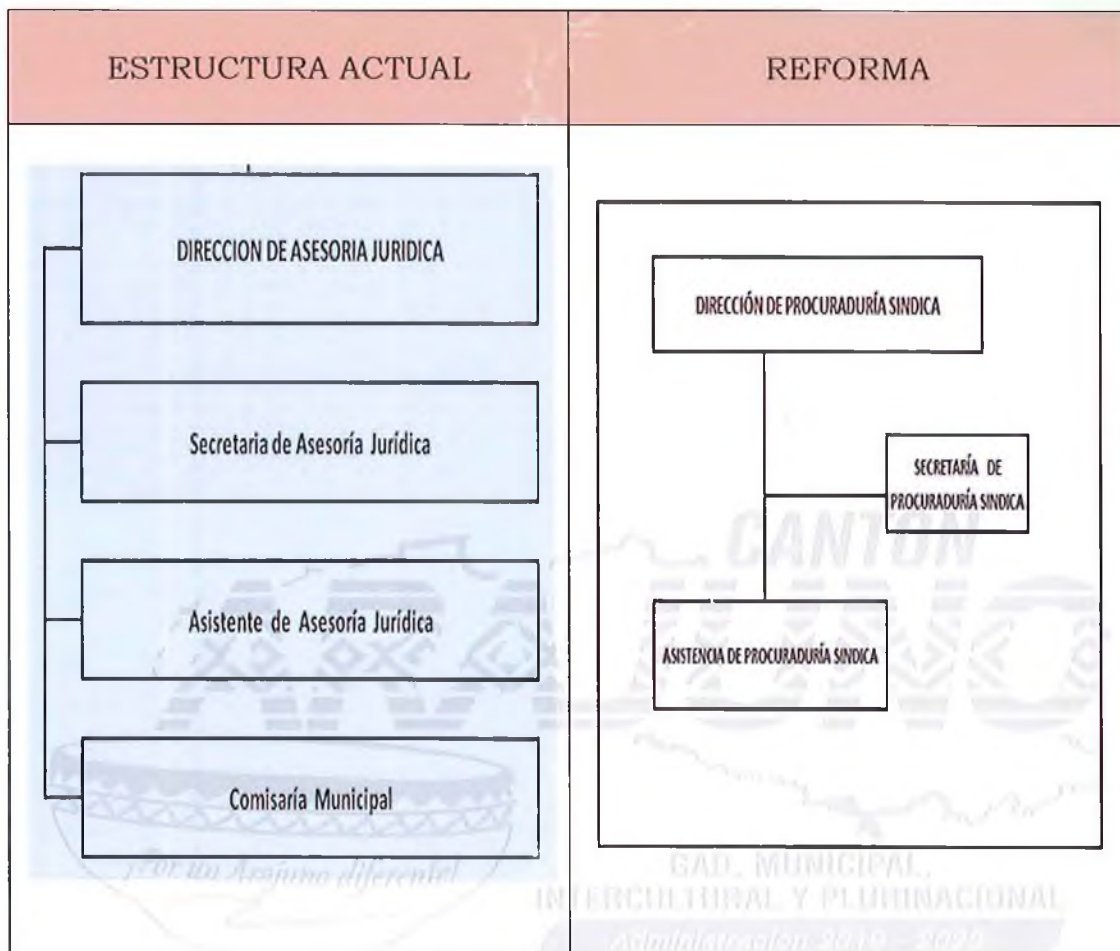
| ESTRUCTURA ACTUAL | REFORMA |
|---|---|
| DIRECCION DE ASESORIA JURIDICA<br>Secretaria de Asesoría Jurídica<br>Asistente de Asesoría Jurídica<br>Comisaría Municipal | DIRECCIÓN DE PROCURADURÍA SINDICA<br>SECRETARÍA DE PROCURADURÍA SINDICA<br>ASISTENCIA DE PROCURADURÍA SINDICA |

CANTON

¡Por un Arajuno diferente!

GAD. MUNICIPAL, INTERCULTURAL Y PLURINACIONAL

Administración 2019 - 2023